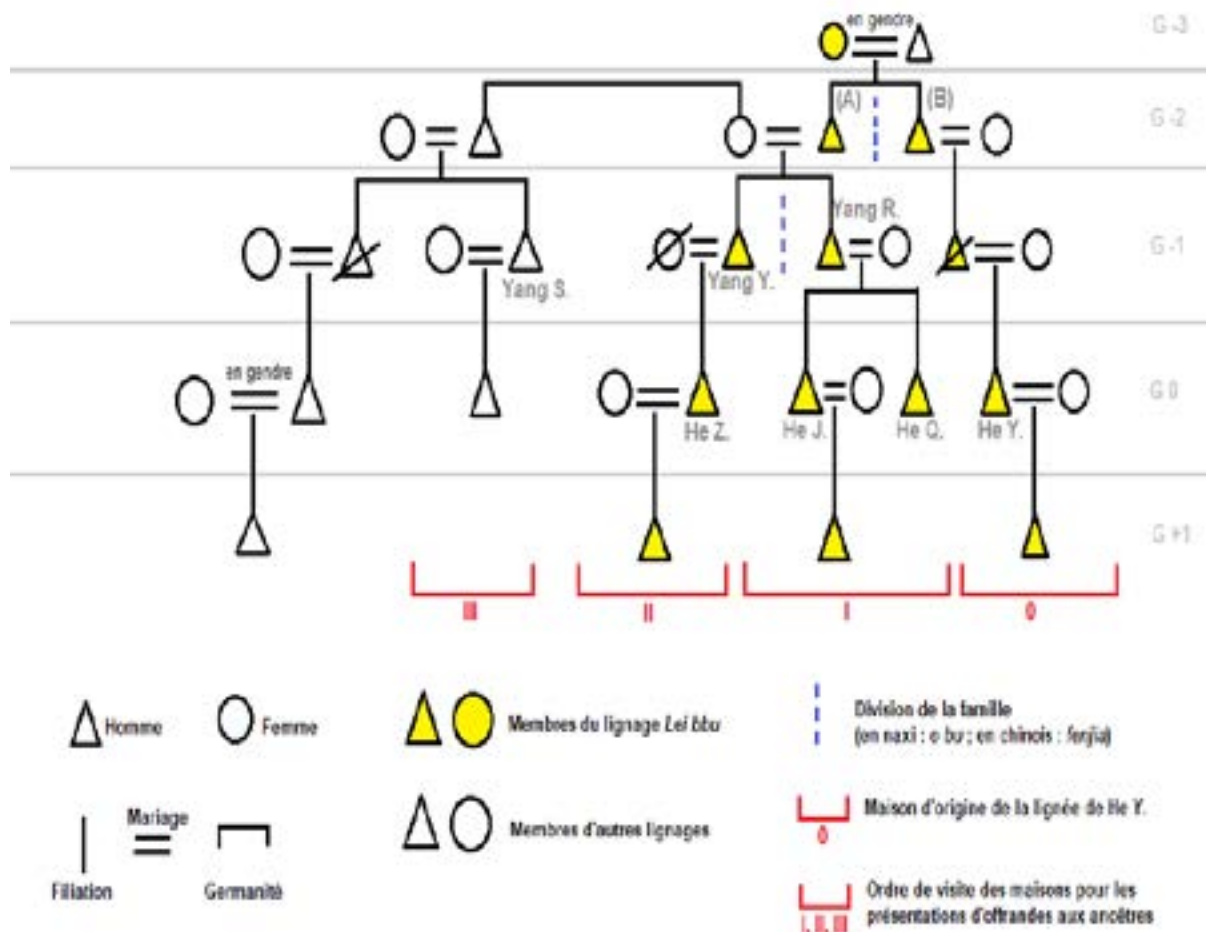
en gendre
G -3
(A)
(B)
G -2
Yang R.
G -1
Yang S.
Yang Y.
en gendre
G 0
He Z.
He J.
He Q.
He Y.
G +1
III
II
I
0

Homme
Femme
Membres du lignage *Lei bbu*
Division de la famille (en naxi : o bu ; en chinois : *fenjia*)
Mariage
Filiation
Germanité
Membres d'autres lignages
0
Maison d'origine de la lignée de He Y.
I, II, III
Ordre de visite des maisons pour les présentations d'offrandes aux ancêtres